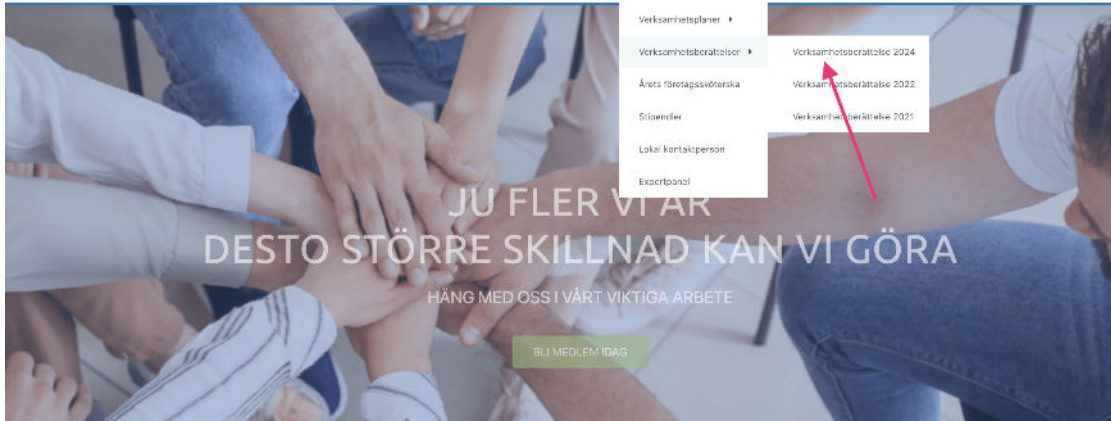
Verksamhetsplaner ▸

Verksamhetsberättelser ▸

Årets företagssköterska

Stipendier

Lokal kontaktperson

Expertpanel

Verksamhetsberättelse 2024

Verksamhetsberättelse 2022

Verksamhetsberättelse 2021

JU FLER VI ÄR
DESTO STÖRRE SKILLNAD KAN VI GÖRA

HÄNG MED OSS I VÅRT VIKTIGA ARBETE

BLI MEDLEM IDAG